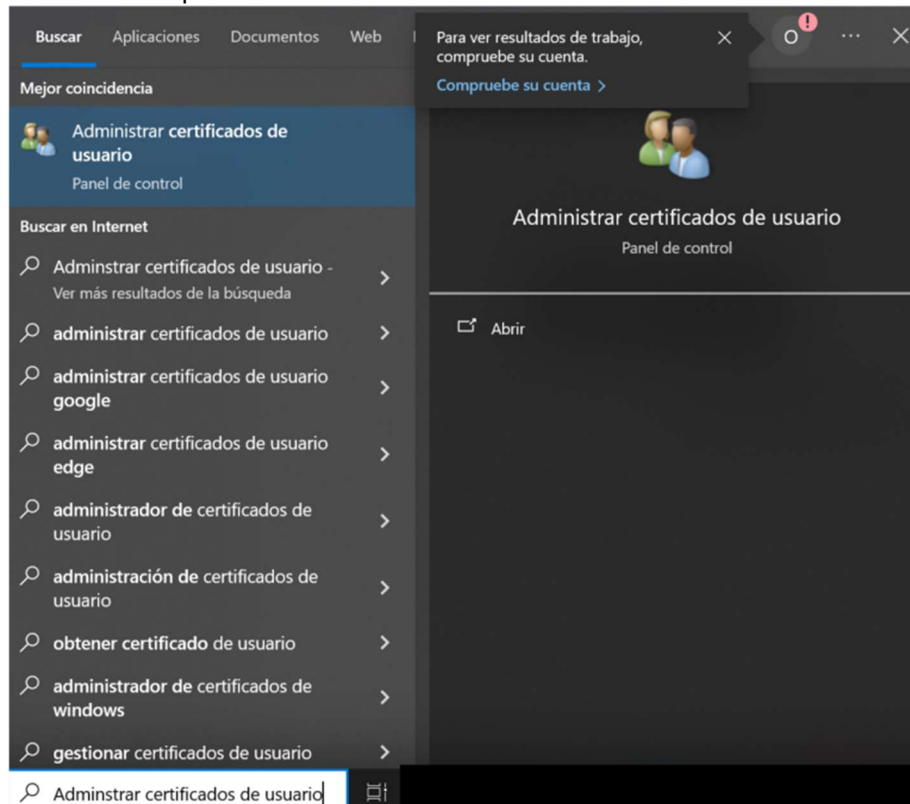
Buscar Aplicaciones Documentos Web

Para ver resultados de trabajo, compruebe su cuenta.
Compruebe su cuenta >

O ··· ×

Mejor coincidencia

Administrar certificados de usuario
Panel de control

Buscar en Internet

Adminstrar certificados de usuario - Ver más resultados de la búsqueda

administrar certificados de usuario

administrar certificados de usuario google

administrar certificados de usuario edge

administrador de certificados de usuario

administración de certificados de usuario

obtener certificado de usuario

administrador de certificados de windows

gestionar certificados de usuario

Administrar certificados de usuario
Panel de control

Abrir

Adminstrar certificados de usuario